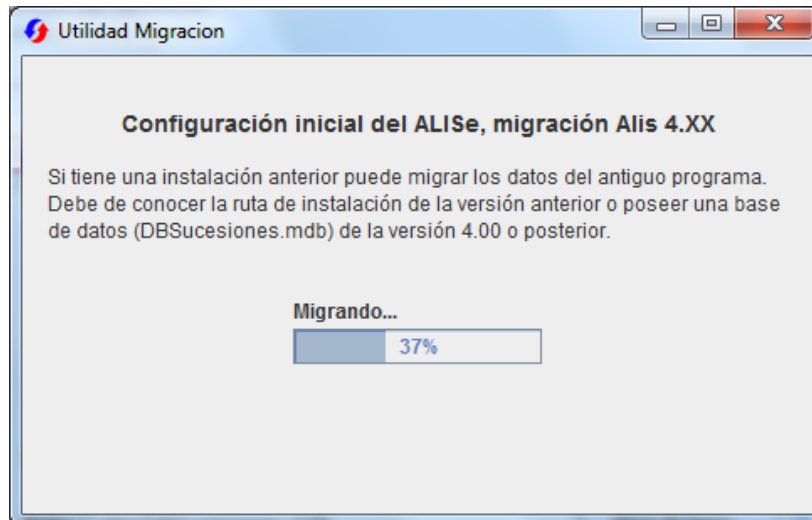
Utilidad Migracion

Configuración inicial del ALISe, migración Alis 4.XX

Si tiene una instalación anterior puede migrar los datos del antiguo programa. Debe de conocer la ruta de instalación de la versión anterior o poseer una base de datos (DBSucesiones.mdb) de la versión 4.00 o posterior.

Migrando...

37%